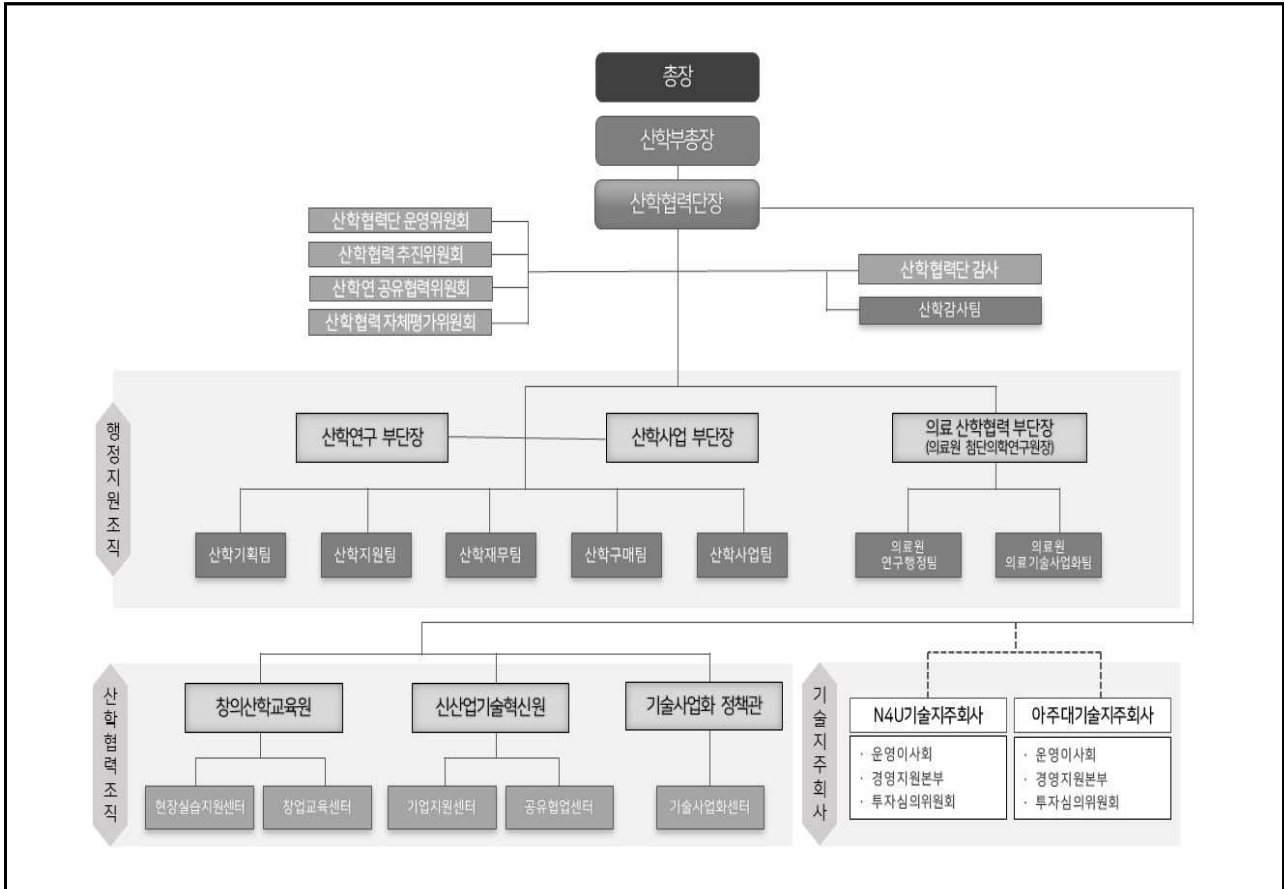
총장

산학부총장

산학협력단장

산학협력단 운영위원회

산학협력 추진위원회

산학연 공유협력위원회

산학협력 자체평가위원회

산학협력단 감사

산학감사팀

행정지원조직

산학연구 부단장

산학사업 부단장

의료 산학협력 부단장
(의료원 첨단의학연구원장)

산학기획팀

산학지원팀

산학재무팀

산학구매팀

산학사업팀

의료원
연구행정팀

의료원
의료기술사업화팀

산학협력조직

창의산학교육원

신산업기술혁신원

기술사업화 정책관

현장실습지원센터

창업교육센터

기업지원센터

공유협업센터

기술사업화센터

기술지주회사

N4U기술지주회사

· 운영이사회
· 경영지원본부
· 투자심의위원회

아주대기술지주회사

· 운영이사회
· 경영지원본부
· 투자심의위원회